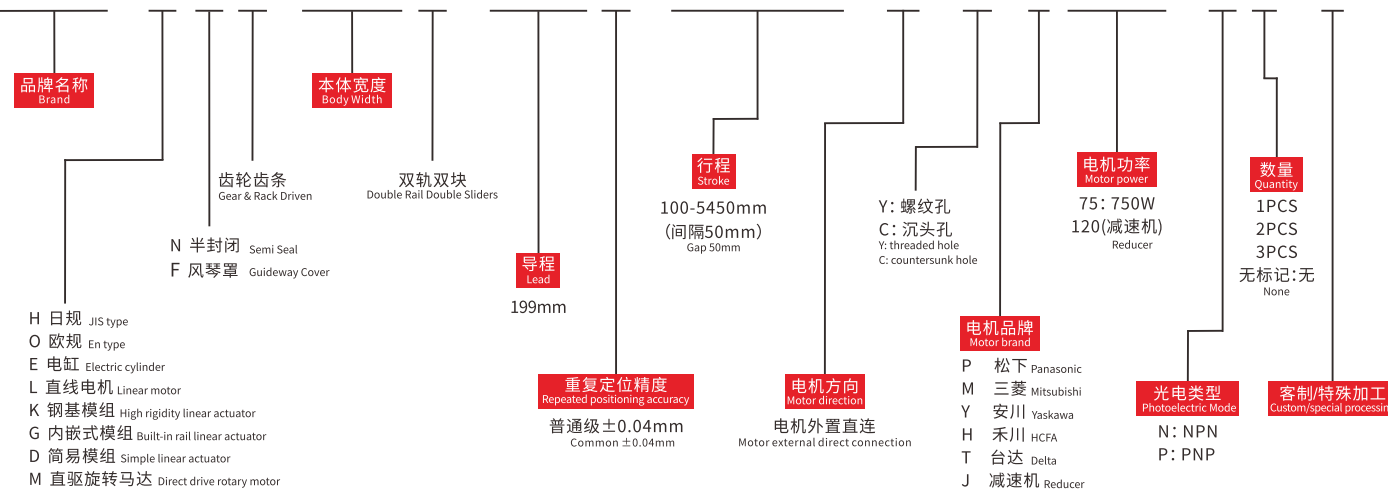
品牌名称
Brand

本体宽度
Body Width

齿轮齿条
Gear & Rack Driven

双轨双块
Double Rail Double Sliders

N 半封闭 Semi Seal
F 风琴罩 Guideway Cover

H 日规 JIS type
O 欧规 En type
E 电缸 Electric cylinder
L 直线电机 Linear motor
K 钢基模组 High rigidity linear actuator
G 内嵌式模组 Built-in rail linear actuator
D 简易模组 Simple linear actuator
M 直驱旋转马达 Direct drive rotary motor

导程
Lead
199mm

重复定位精度
Repeated positioning accuracy
普通级±0.04mm
Common ±0.04mm

行程
Stroke
100-5450mm
(间隔50mm)
Gap 50mm

电机方向
Motor direction
电机外置直连
Motor external direct connection

Y: 螺纹孔
C: 沉头孔
Y: threaded hole
C: countersunk hole

电机品牌
Motor brand
P 松下 Panasonic
M 三菱 Mitsubishi
Y 安川 Yaskawa
H 禾川 HCFA
T 台达 Delta
J 减速机 Reducer

电机功率
Motor power
75: 750W
120(减速机)
Reducer

光电类型
Photoelectric Mode
N: NPN
P: PNP

数量
Quantity
1PCS
2PCS
3PCS
无标记:无
None

客制/特殊加工
Custom/special processin